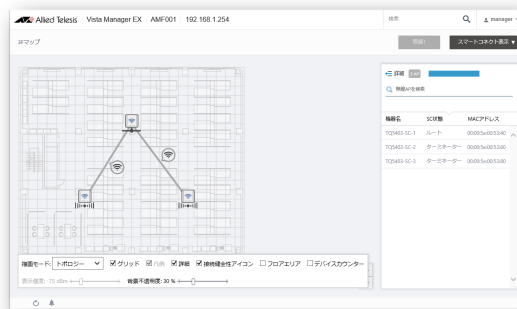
Allied Telesis | Vista Manager EX | AMF001 192.168.1.254

検索

manager

3Fマップ

閉鎖1

スマートコネクト表示

詳細

無線APを検索

| 機器名 | SC状態 | MACアドレス |
|---|---|---|
| TQ5403-SC-1 | ルート | 00:00:5e:00:53:40 |
| TQ5403-SC-2 | ターミネーター | 00:00:5e:00:53:60 |
| TQ5403-SC-3 | ターミネーター | 00:00:5e:00:53:80 |

描画モード: トポロジー

グリッド 凡例 詳細 接続健全性アイコン フロアエリア デバイスカウンター

表示信度: -75 dBm

背景不透明度: 30 %